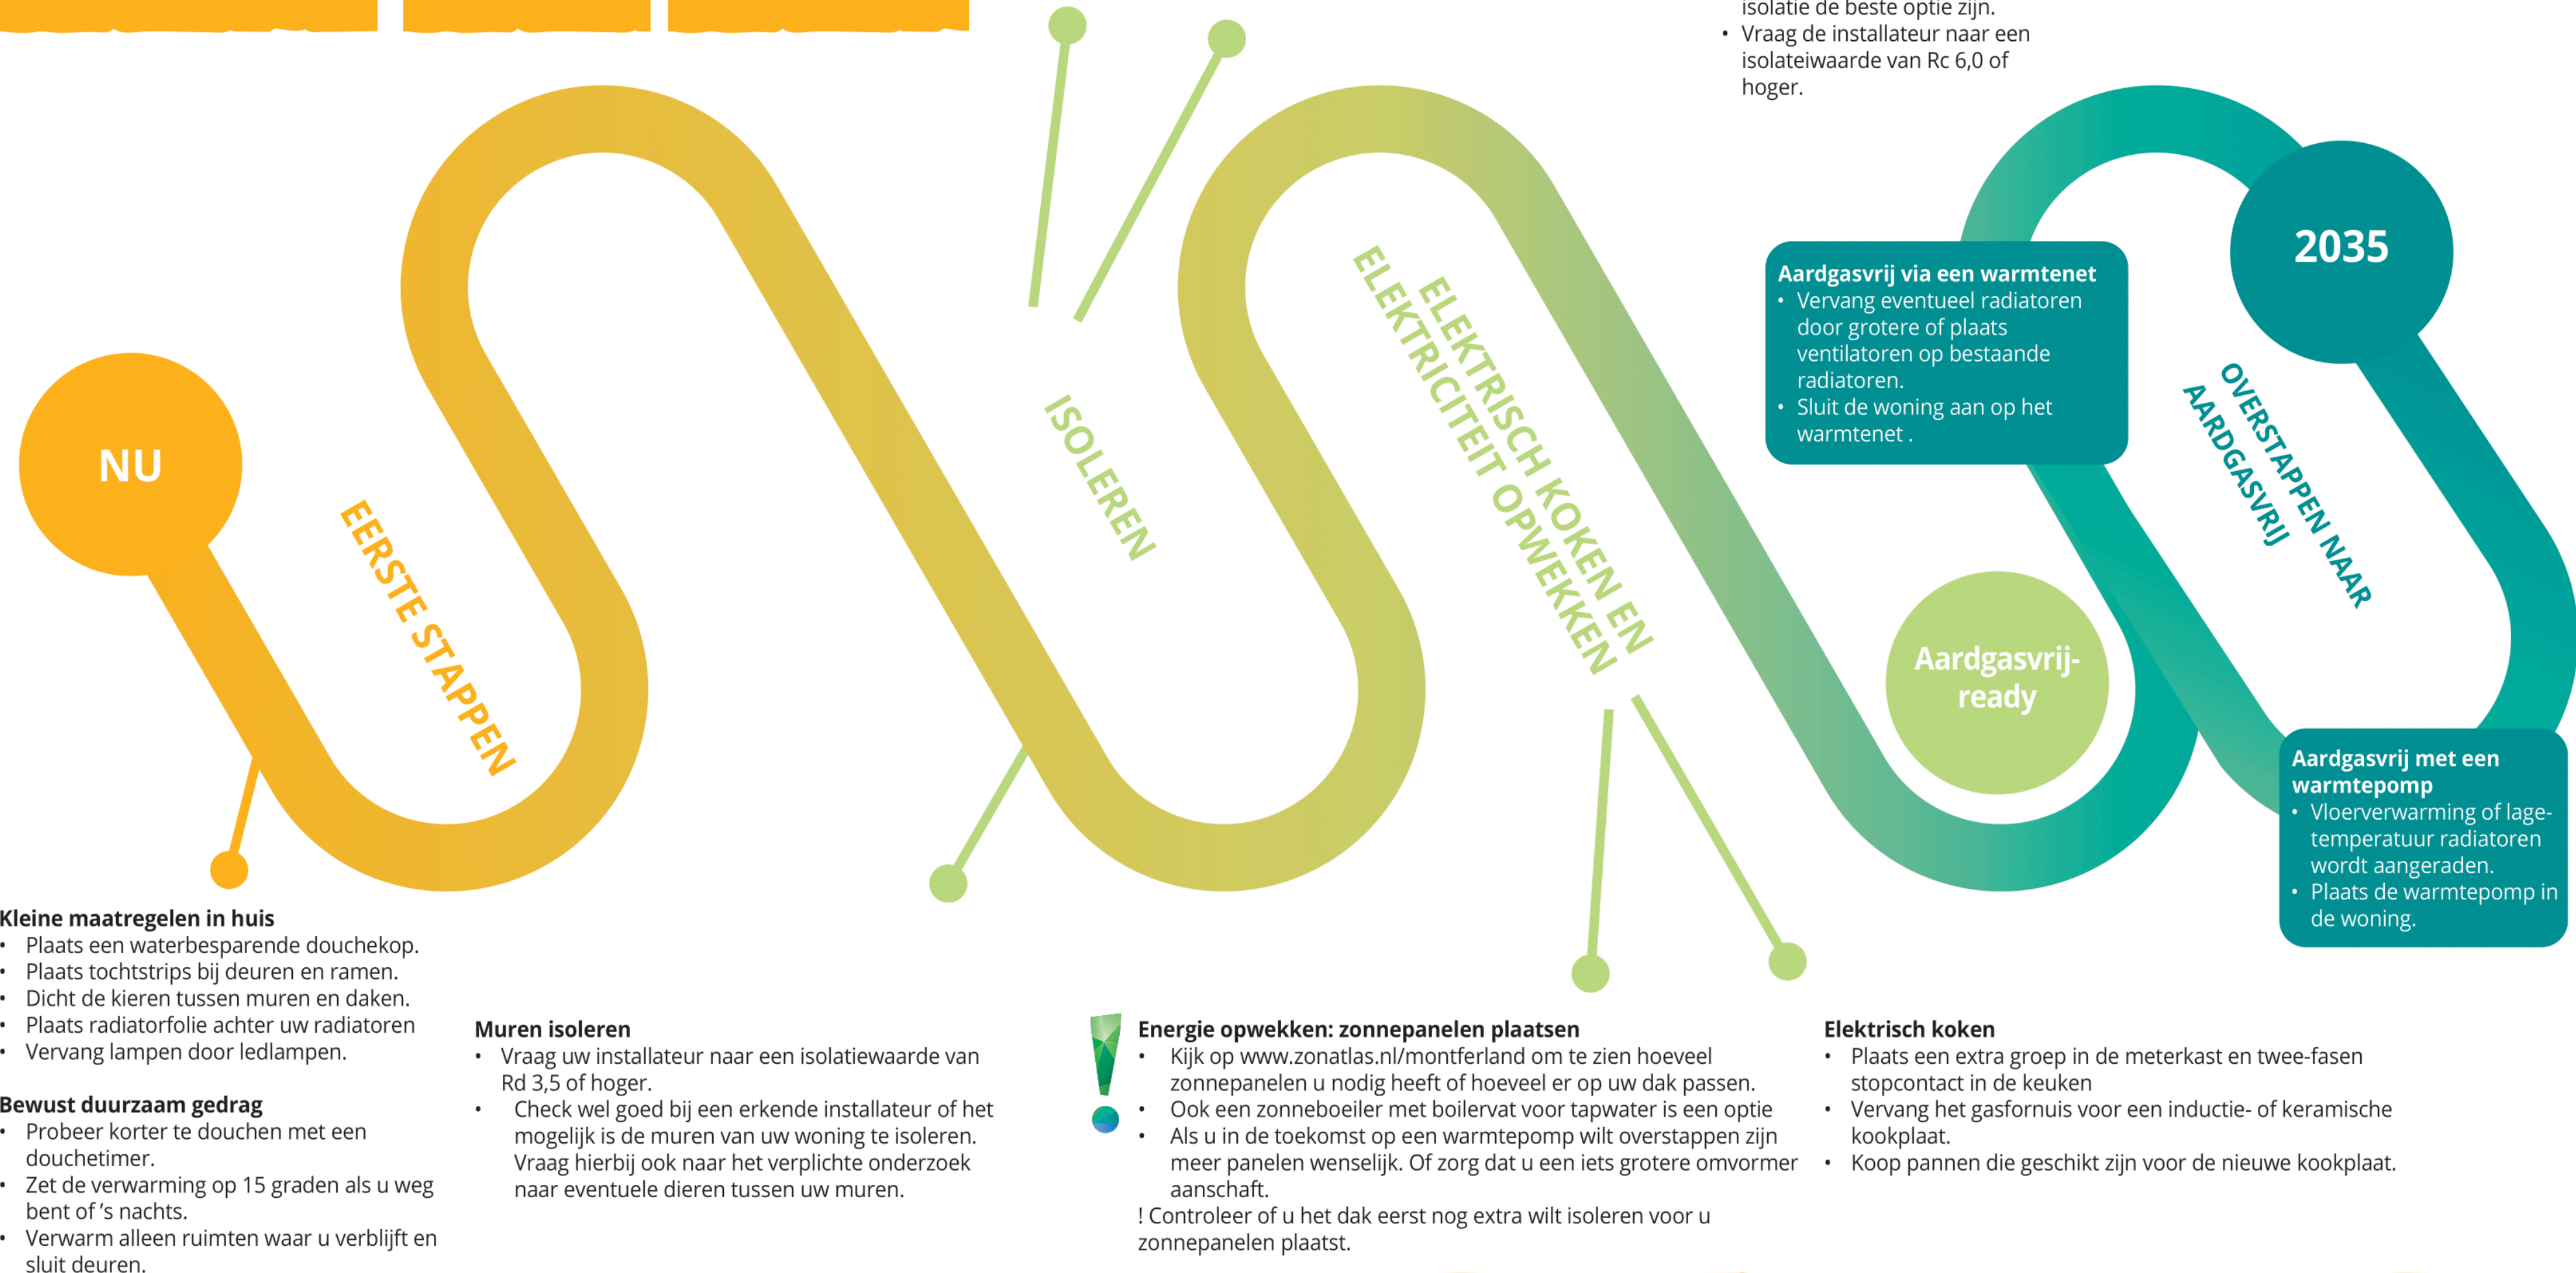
isolatie de beste optie zijn.
• Vraag de installateur naar een isolateiwaarde van Rc 6,0 of hoger.

2035

Aardgasvrij via een warmtenet
• Vervang eventueel radiatoren door grotere of plaats ventilatoren op bestaande radiatoren.
• Sluit de woning aan op het warmtenet .

OVERSTAPPEN NAAR AARDGASVRIJ

NU

EERSTE STAPPEN

ISOLEREN

ELEKTRISCH KOKEN EN ELEKTRICITEIT OPWEKKEN

Aardgasvrij-ready

Aardgasvrij met een warmtepomp
• Vloerverwarming of lage-temperatuur radiatoren wordt aangeraden.
• Plaats de warmtepomp in de woning.

Kleine maatregelen in huis
• Plaats een waterbesparende douchekop.
• Plaats tochtstrips bij deuren en ramen.
• Dicht de kieren tussen muren en daken.
• Plaats radiatorfolie achter uw radiatoren
• Vervang lampen door ledlampen.

Bewust duurzaam gedrag
• Probeer korter te douchen met een douchetimer.
• Zet de verwarming op 15 graden als u weg bent of 's nachts.
• Verwarm alleen ruimten waar u verblijft en sluit deuren.

Muren isoleren
• Vraag uw installateur naar een isolatiewaarde van Rd 3,5 of hoger.
• Check wel goed bij een erkende installateur of het mogelijk is de muren van uw woning te isoleren. Vraag hierbij ook naar het verplichte onderzoek naar eventuele dieren tussen uw muren.

Energie opwekken: zonnepanelen plaatsen
• Kijk op www.zonatlas.nl/montferland om te zien hoeveel zonnepanelen u nodig heeft of hoeveel er op uw dak passen.
• Ook een zonneboiler met boilervat voor tapwater is een optie
• Als u in de toekomst op een warmtepomp wilt overstappen zijn meer panelen wenselijk. Of zorg dat u een iets grotere omvormer aanschaft.
! Controleer of u het dak eerst nog extra wilt isoleren voor u zonnepanelen plaatst.

Elektrisch koken
• Plaats een extra groep in de meterkast en twee-fasen stopcontact in de keuken
• Vervang het gasfornuis voor een inductie- of keramische kookplaat.
• Koop pannen die geschikt zijn voor de nieuwe kookplaat.